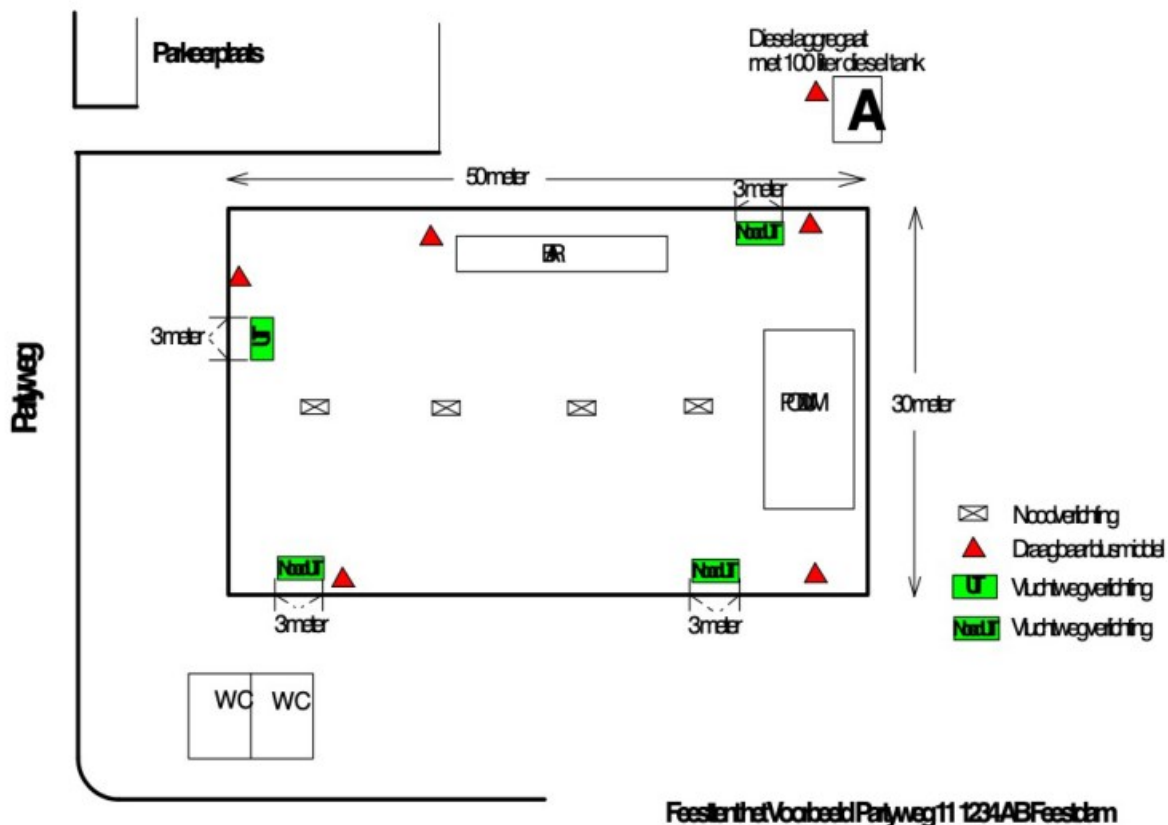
Parkeerplaats

Dieselaggregaat
met 100 liter dieseltank

A

50meter

3meter

Nooduit

BAR

3meter

Uit

Partyweg

PODIUM

30meter

Noodverlichting

Draagbaarblusmiddel

Uit Vluchtwegverlichting

Nooduit Vluchtwegverlichting

Nooduit

Nooduit

3meter

3meter

WC WC

Feesttent het Voorbeeld Partyweg 11 1234AB Feestdam